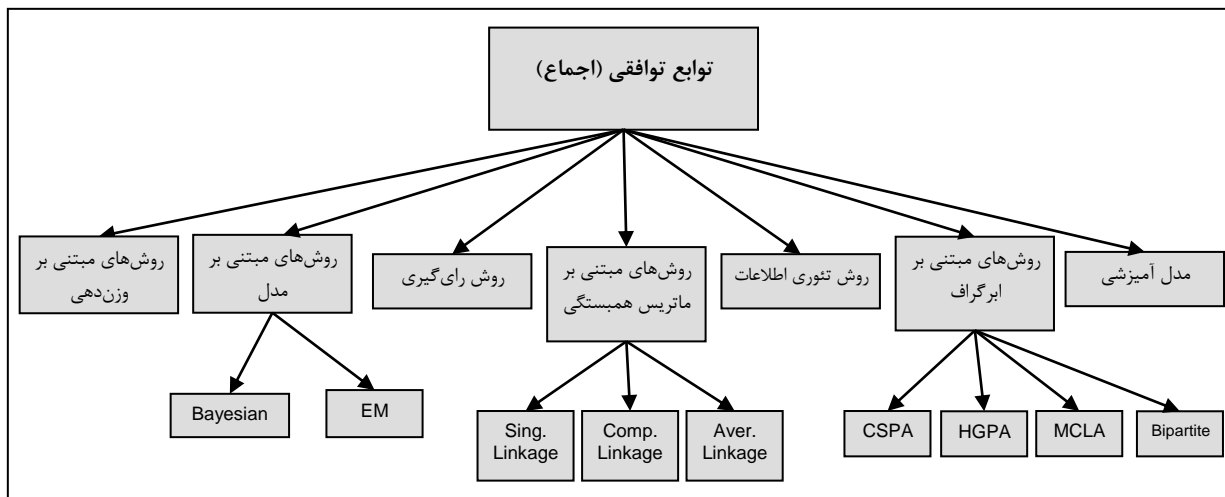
توابع توافقی (اجماع)

روش‌های مبتنی بر وزن‌دهی

روش‌های مبتنی بر مدل

روش رای‌گیری

روش‌های مبتنی بر ماتریس همبستگی

روش تئوری اطلاعات

روش‌های مبتنی بر ابرگراف

مدل آمیزشی

Bayesian

EM

Sing. Linkage

Comp. Linkage

Aver. Linkage

CSPA

HGPA

MCLA

Bipartite